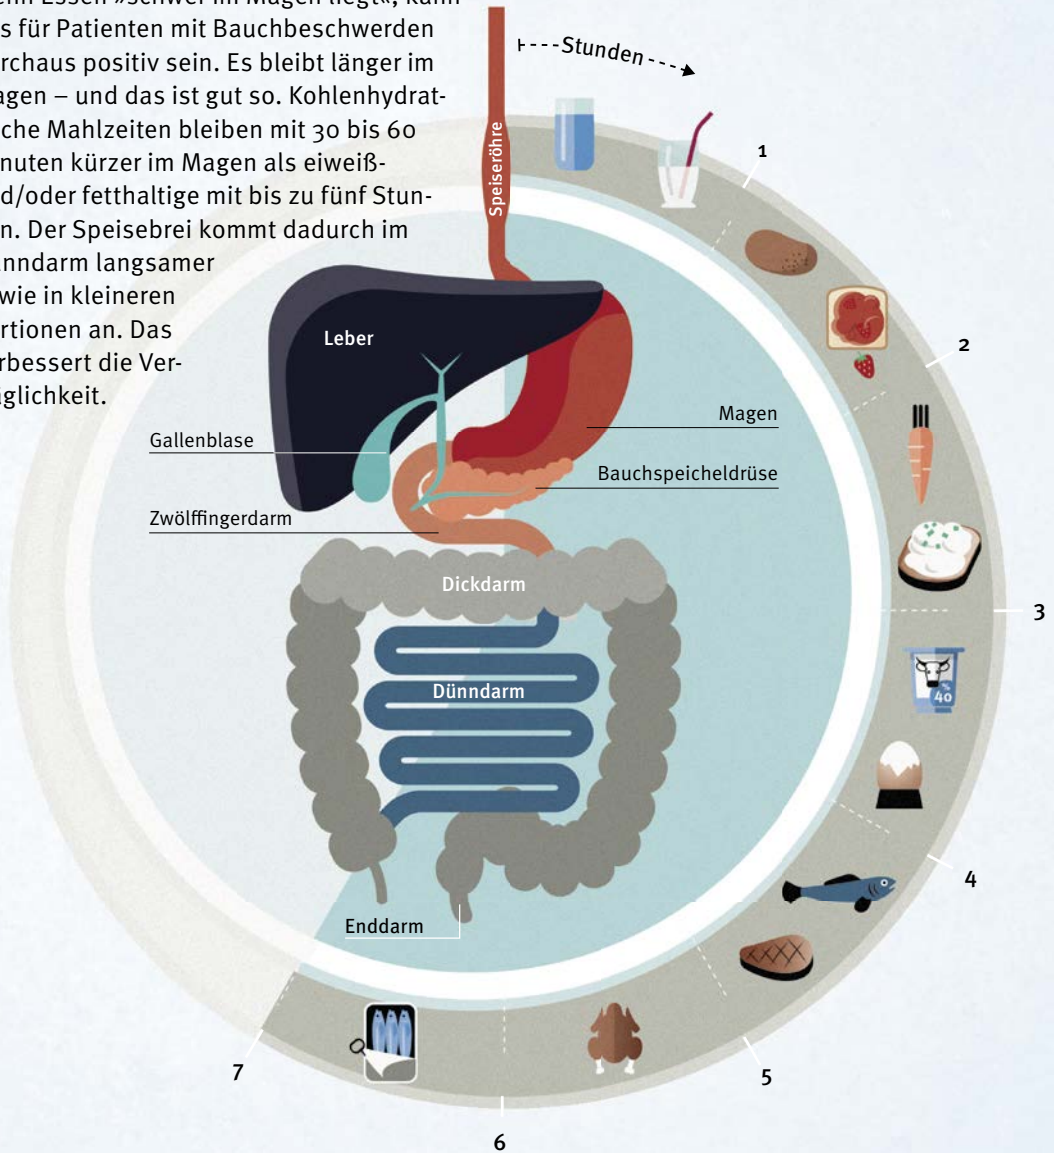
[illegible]enn Essen »schwer im Magen liegt«, kann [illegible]s für Patienten mit Bauchbeschwerden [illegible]rchaus positiv sein. Es bleibt länger im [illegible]agen – und das ist gut so. Kohlenhydrat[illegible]che Mahlzeiten bleiben mit 30 bis 60 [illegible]nuten kürzer im Magen als eiweiß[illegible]d/oder fetthaltige mit bis zu fünf Stun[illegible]n. Der Speisebrei kommt dadurch im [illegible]nndarm langsamer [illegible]wie in kleineren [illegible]rtionen an. Das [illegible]rbessert die Ver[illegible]glichkeit.

Stunden

Speiseröhre

Leber

Magen

Gallenblase

Bauchspeicheldrüse

Zwölffingerdarm

Dickdarm

Dünndarm

Enddarm

40

1

2

3

4

5

6

7